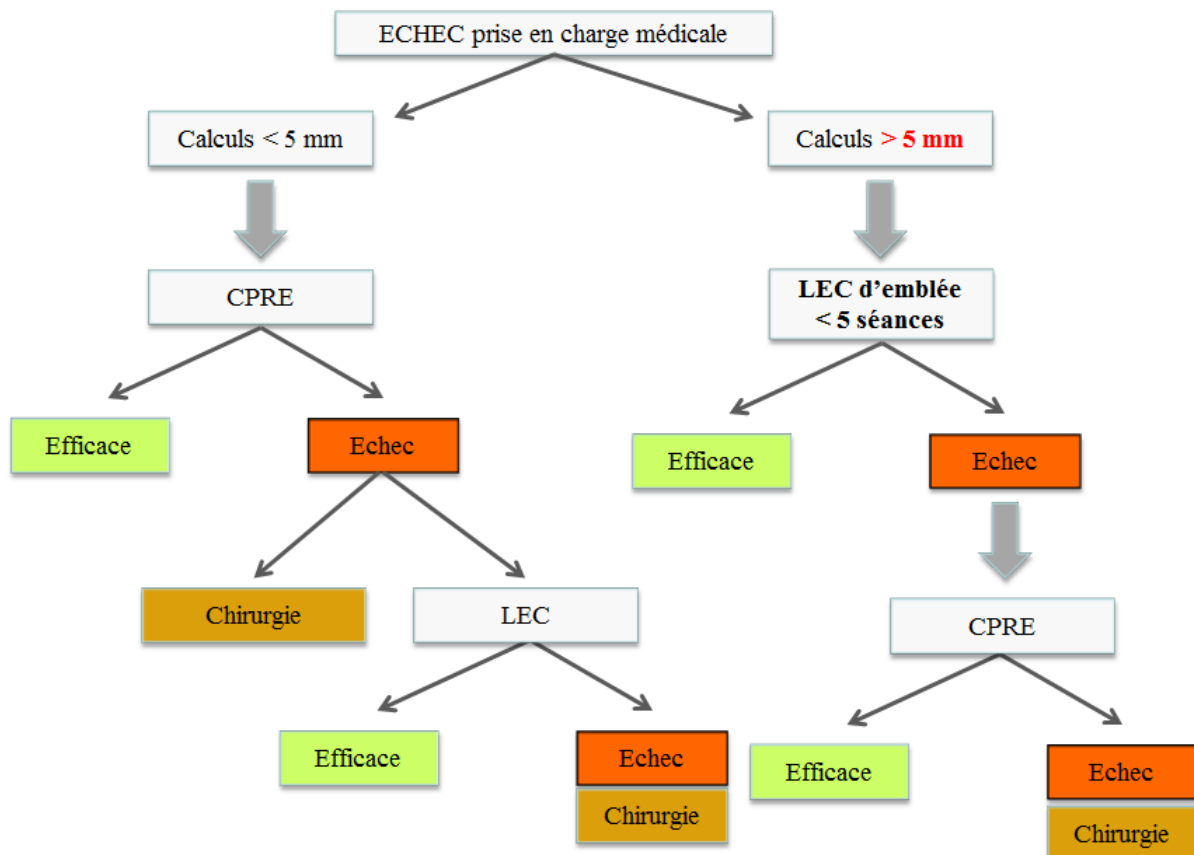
ECHEC prise en charge médicale

Calculs < 5 mm

Calculs > 5 mm

CPRE

LEC d'emblée < 5 séances

Efficace

Echec

Efficace

Echec

Chirurgie

LEC

CPRE

Efficace

Echec

Chirurgie

Efficace

Echec

Chirurgie